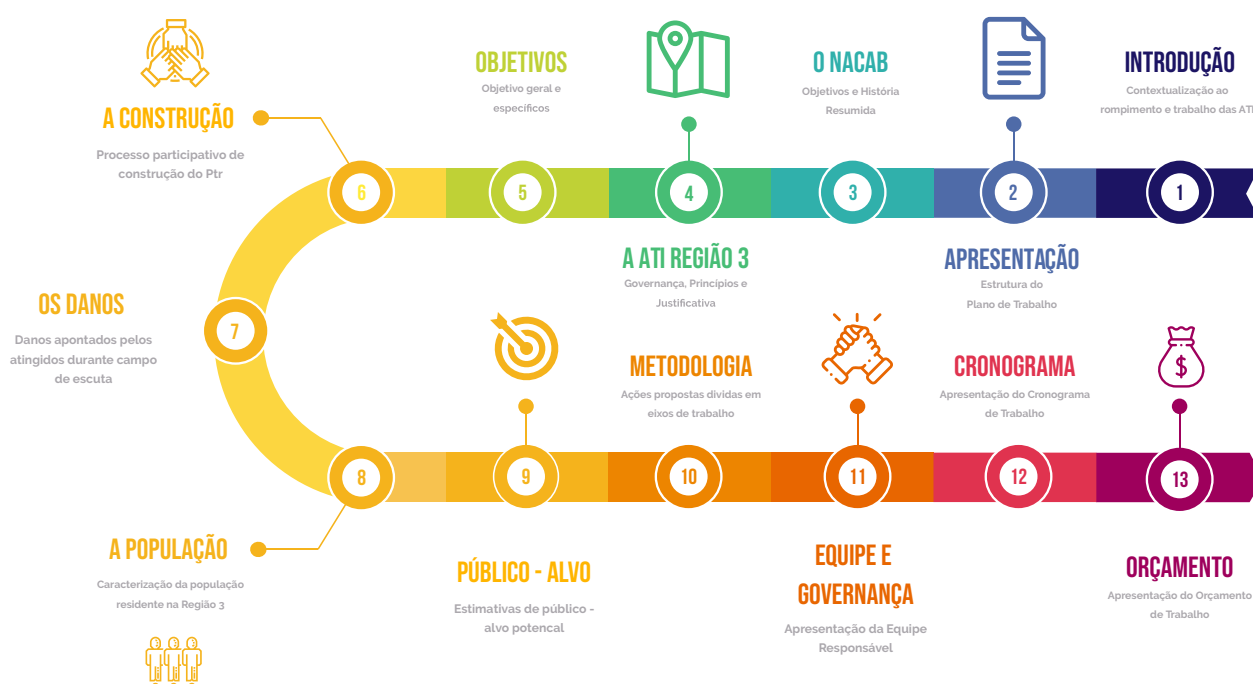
OBJETIVOS
Objetivo geral e específicos

O NACAB
Objetivos e História Resumida

INTRODUÇÃO
Contextualização ao rompimento e trabalho das ATI

A CONSTRUÇÃO
Processo participativo de construção do Ptr

6 5 4 3 2 1

A ATI REGIÃO 3
Governança, Princípios e Justificativa

APRESENTAÇÃO
Estrutura do Plano de Trabalho

OS DANOS
Danos apontados pelos atingidos durante campo de escuta

7

METODOLOGIA
Ações propostas dividas em eixos de trabalho

CRONOGRAMA
Apresentação do Cronograma de Trabalho

$

8 9 10 11 12 13

A POPULAÇÃO
Caracterização da população residente na Região 3

PÚBLICO - ALVO
Estimativas de público - alvo potencal

EQUIPE E GOVERNANÇA
Apresentação da Equipe Responsável

ORÇAMENTO
Apresentação do Orçamento de Trabalho